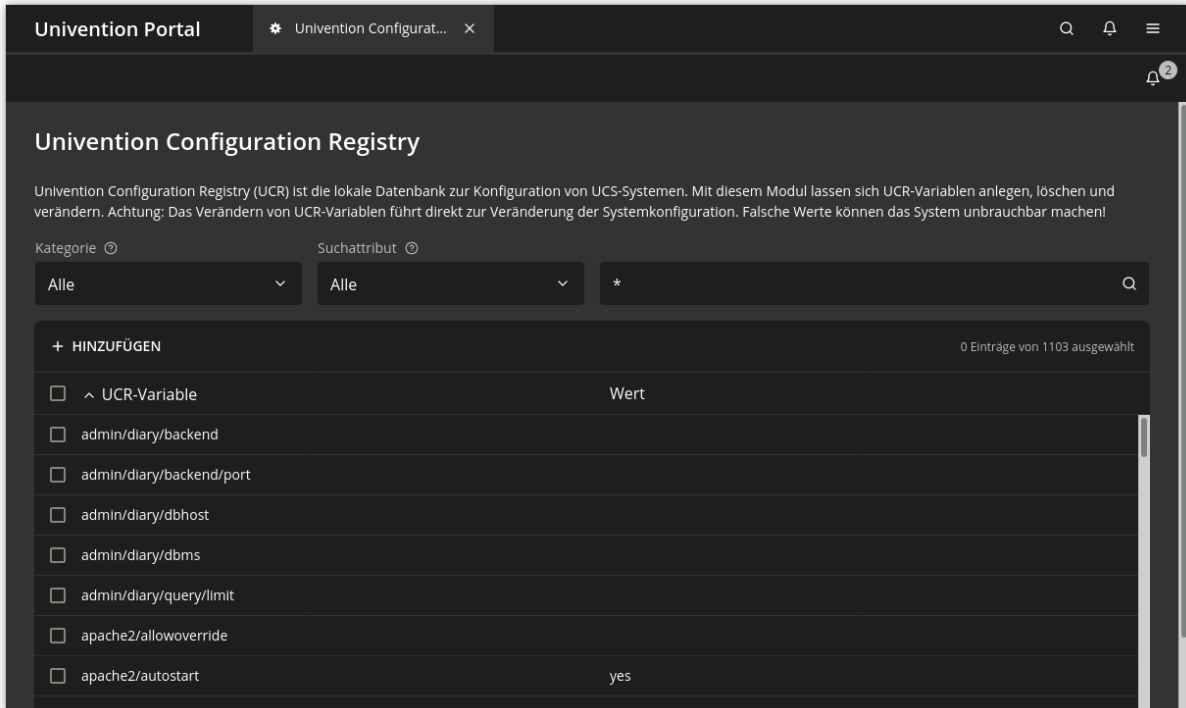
Univention Portal

Univention Configurat... ×

2

Univention Configuration Registry

Univention Configuration Registry (UCR) ist die lokale Datenbank zur Konfiguration von UCS-Systemen. Mit diesem Modul lassen sich UCR-Variablen anlegen, löschen und verändern. Achtung: Das Verändern von UCR-Variablen führt direkt zur Veränderung der Systemkonfiguration. Falsche Werte können das System unbrauchbar machen!

Kategorie

Alle

Suchattribut

Alle

*

+ HINZUFÜGEN

0 Einträge von 1103 ausgewählt

| UCR-Variable | Wert |
|---|---|
| admin/diary/backend | |
| admin/diary/backend/port | |
| admin/diary/dbhost | |
| admin/diary/dbms | |
| admin/diary/query/limit | |
| apache2/allowoverride | |
| apache2/autostart | yes |